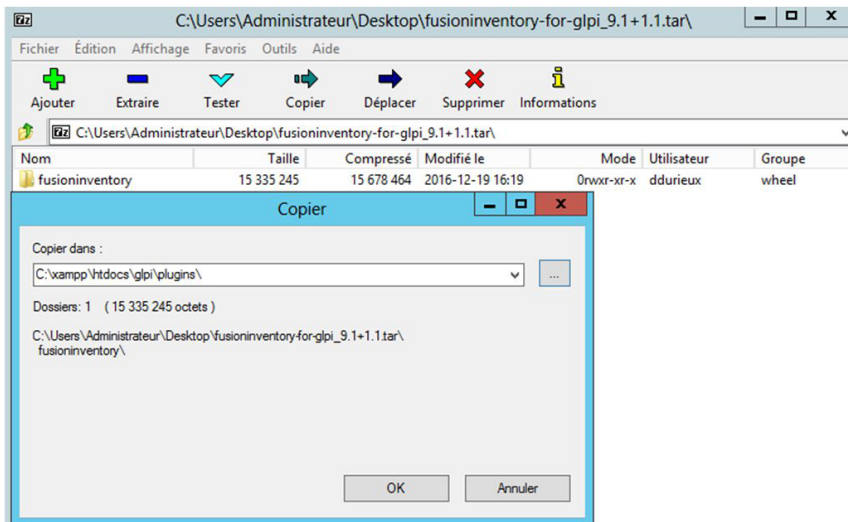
7z C:\Users\Administrateur\Desktop\fusioninventory-for-glpi_9.1+1.1.tar\

Fichier Édition Affichage Favoris Outils Aide

Ajouter Extraire Tester Copier Déplacer Supprimer Informations

C:\Users\Administrateur\Desktop\fusioninventory-for-glpi_9.1+1.1.tar\

| Nom | Taille | Compressé | Modifié le | Mode | Utilisateur | Groupe |
|---|---|---|---|---|---|---|
| fusioninventory | 15 335 245 | 15 678 464 | 2016-12-19 16:19 | 0rwxr-xr-x | ddurieux | wheel |

Copier

Copier dans :

C:\xampp\htdocs\glpi\plugins\

...

Dossiers: 1 ( 15 335 245 octets )

C:\Users\Administrateur\Desktop\fusioninventory-for-glpi_9.1+1.1.tar\fusioninventory\

OK

Annuler